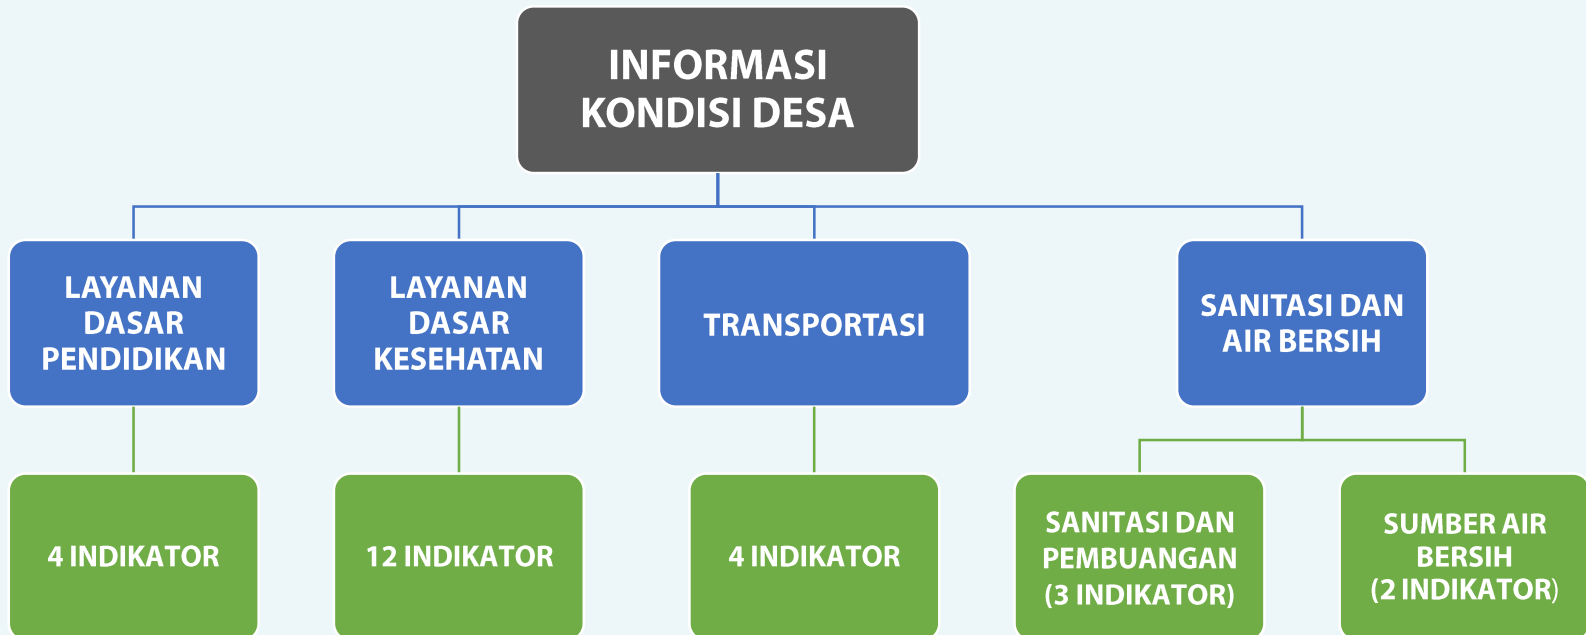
INFORMASI KONDISI DESA

LAYANAN DASAR PENDIDIKAN

4 INDIKATOR

LAYANAN DASAR KESEHATAN

12 INDIKATOR

TRANSPORTASI

4 INDIKATOR

SANITASI DAN AIR BERSIH

SANITASI DAN PEMBUANGAN (3 INDIKATOR)

SUMBER AIR BERSIH (2 INDIKATOR)